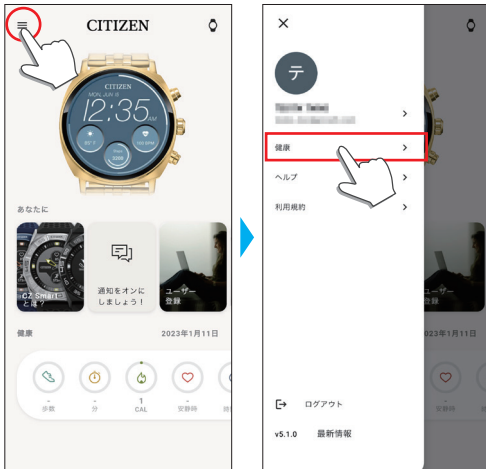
CITIZEN

CITIZEN
MON JUN 8
12:35 PM
88°F
120 BPM
5268

あなたに

CZ Smartとは？

通知をオンにしましょう！

ユーザー登録

健康

2023年1月11日

-
歩数

-
分

1
CAL

-
安静時

×

テ

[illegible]
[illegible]

健康

ヘルプ

利用規約

ログアウト

v5.1.0 最新情報

ユーザー登録

2023年1月11日

安静時